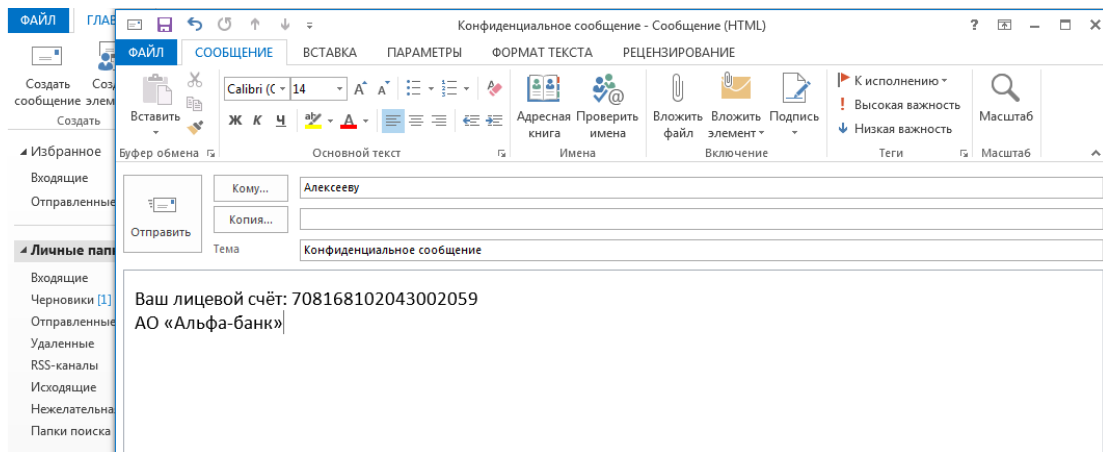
ФАЙЛ ГЛАВ

Создать сообщение
Соз элем
Создать

◢ Избранное
Входящие
Отправленные

◢ Личные папк
Входящие
Черновики [1]
Отправленные
Удаленные
RSS-каналы
Исходящие
Нежелательна
Папки поиска

Конфиденциальное сообщение - Сообщение (HTML)
? – □ ×

ФАЙЛ СООБЩЕНИЕ ВСТАВКА ПАРАМЕТРЫ ФОРМАТ ТЕКСТА РЕЦЕНЗИРОВАНИЕ

Вставить
Буфер обмена
Calibri (С 14
Ж К Ч
Основной текст
Адресная книга
Проверить имена
Имена
Вложить файл
Вложить элемент
Подпись
Включение
К исполнению
Высокая важность
Низкая важность
Теги
Масштаб
Масштаб

Отправить
Кому... Алексееву
Копия...
Тема Конфиденциальное сообщение

Ваш лицевой счёт: 708168102043002059
АО «Альфа-банк»